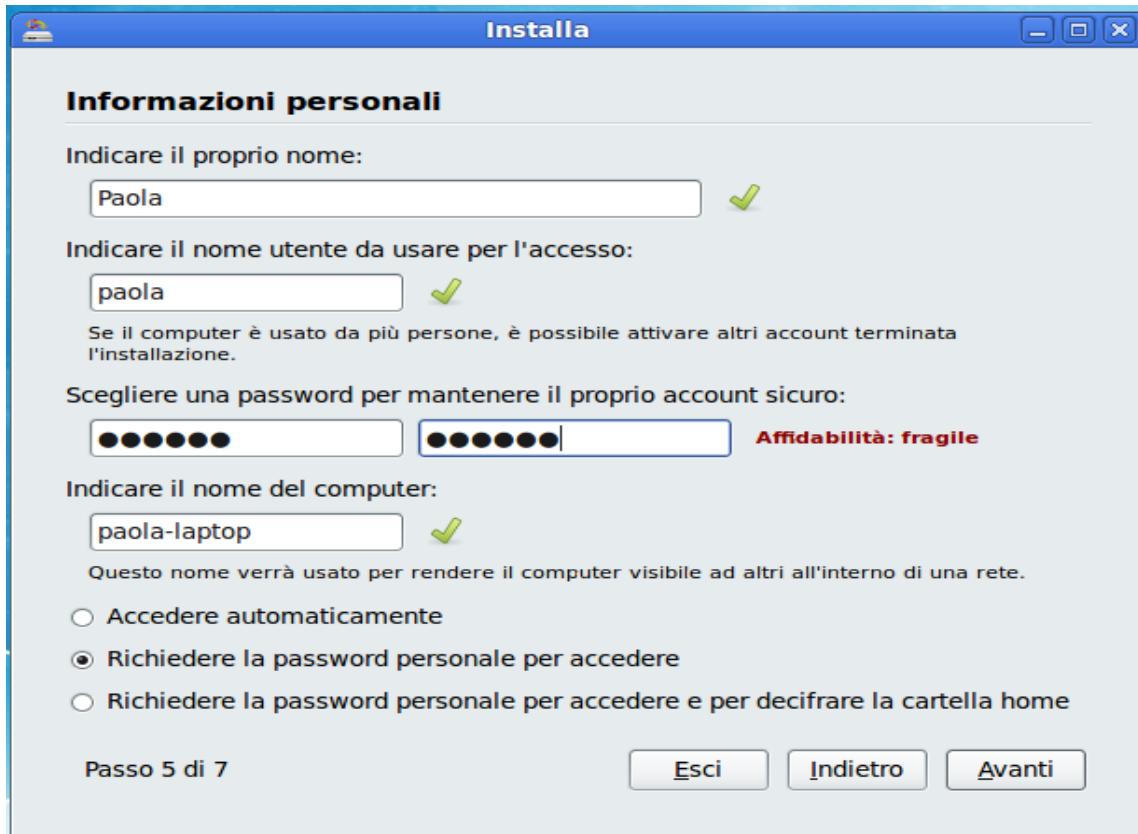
Installa

Informazioni personali

Indicare il proprio nome:

Paola

Indicare il nome utente da usare per l'accesso:

paola

Se il computer è usato da più persone, è possibile attivare altri account terminata l'installazione.

Scegliere una password per mantenere il proprio account sicuro:

●●●●●● ●●●●●● Affidabilità: fragile

Indicare il nome del computer:

paola-laptop

Questo nome verrà usato per rendere il computer visibile ad altri all'interno di una rete.

○ Accedere automaticamente

◉ Richiedere la password personale per accedere

○ Richiedere la password personale per accedere e per decifrare la cartella home

Passo 5 di 7

Esci Indietro Avanti